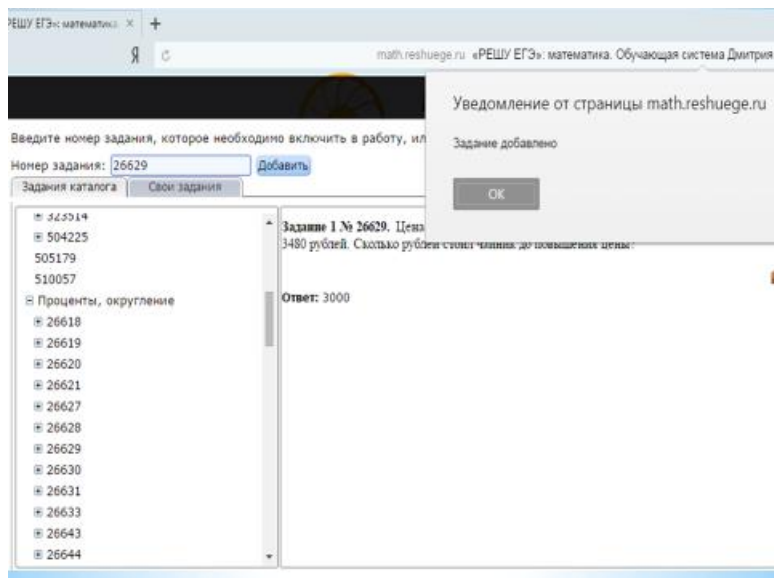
РЕШУ ЕГЭ: математика ×
+
Я
math.reshuege.ru «РЕШУ ЕГЭ»: математика. Обучающая система Дмитрия

Уведомление от страницы math.reshuege.ru

Задание добавлено

OK

Введите номер задания, которое необходимо включить в работу, ил

Номер задания: 26629
Добавить

Задания каталога
Свои задания

323514
504225
505179
510057
Проценты, округление
26618
26619
26620
26621
26627
26628
26629
26630
26631
26633
26643
26644

Задание 1 № 26629. Цен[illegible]
3480 рублей. Сколько рублей стоил чайник до повышения цены?

Ответ: 3000